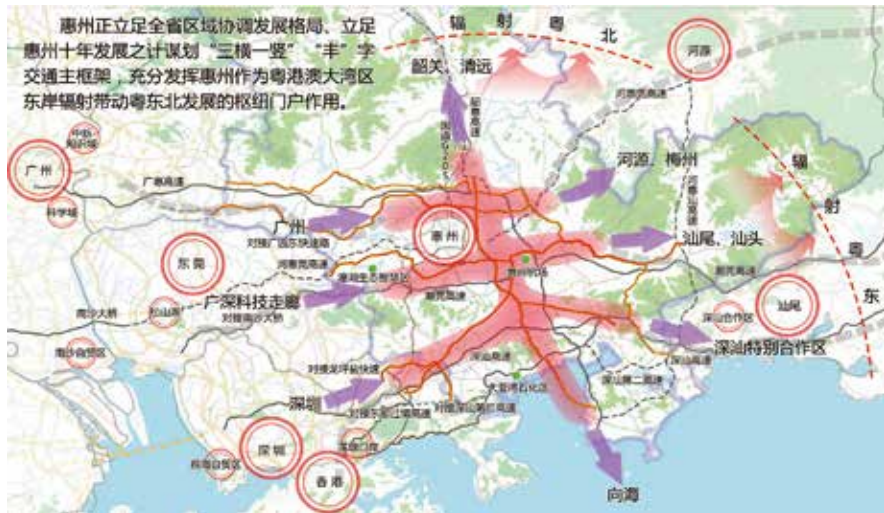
惠州正立足全省区域协调发展格局、立足惠州十年发展之计谋划"三横一竖""丰"字交通主框架，充分发挥惠州作为粤港澳大湾区东岸辐射带动粤东北发展的枢纽门户作用。

辐 射 粤 北

韶关、清远

河源

河源、梅州

辐 射 粤 东

广州

中新知识城

科学城

广河高速

广州

惠州

汕尾、汕头

东莞

广深科技走廊

汕尾

深汕特别合作区

深圳

香港

向海

南沙大桥

松山湖

深汕合作区

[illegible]

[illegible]